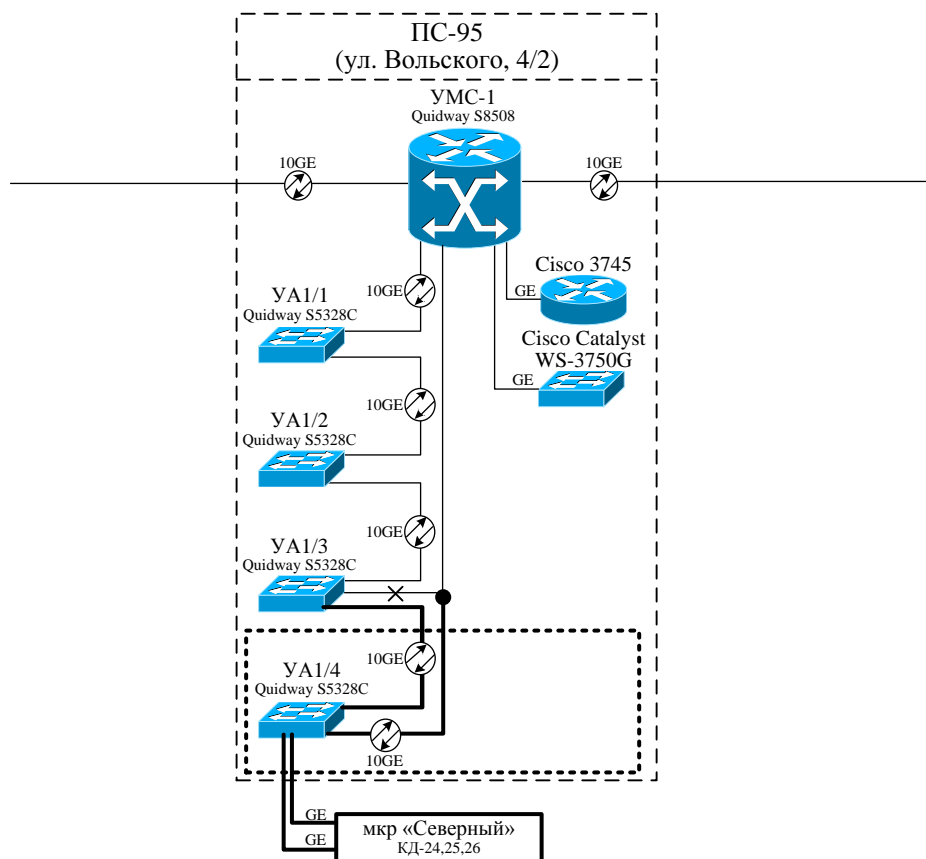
ПС-95
(ул. Вольского, 4/2)

УМС-1
Quidway S8508

10GE

10GE

Cisco 3745

GE

Cisco Catalyst
WS-3750G

GE

УА1/1
Quidway S5328C

10GE

10GE

УА1/2
Quidway S5328C

10GE

УА1/3
Quidway S5328C

10GE

УА1/4
Quidway S5328C

10GE

GE

GE

мкр «Северный»
КД-24,25,26